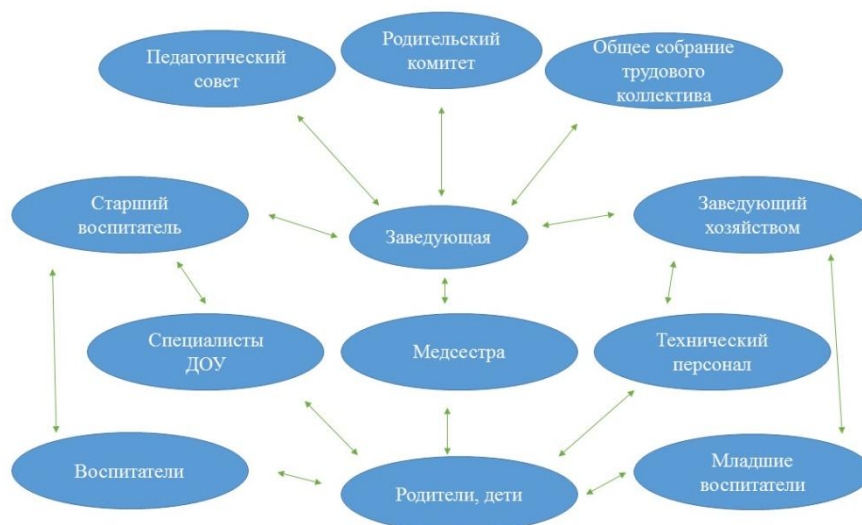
Педагогический совет

Родительский комитет

Общее собрание трудового коллектива

Старший воспитатель

Заведующая

Заведующий хозяйством

Специалисты ДОУ

Медсестра

Технический персонал

Воспитатели

Родители, дети

Младшие воспитатели